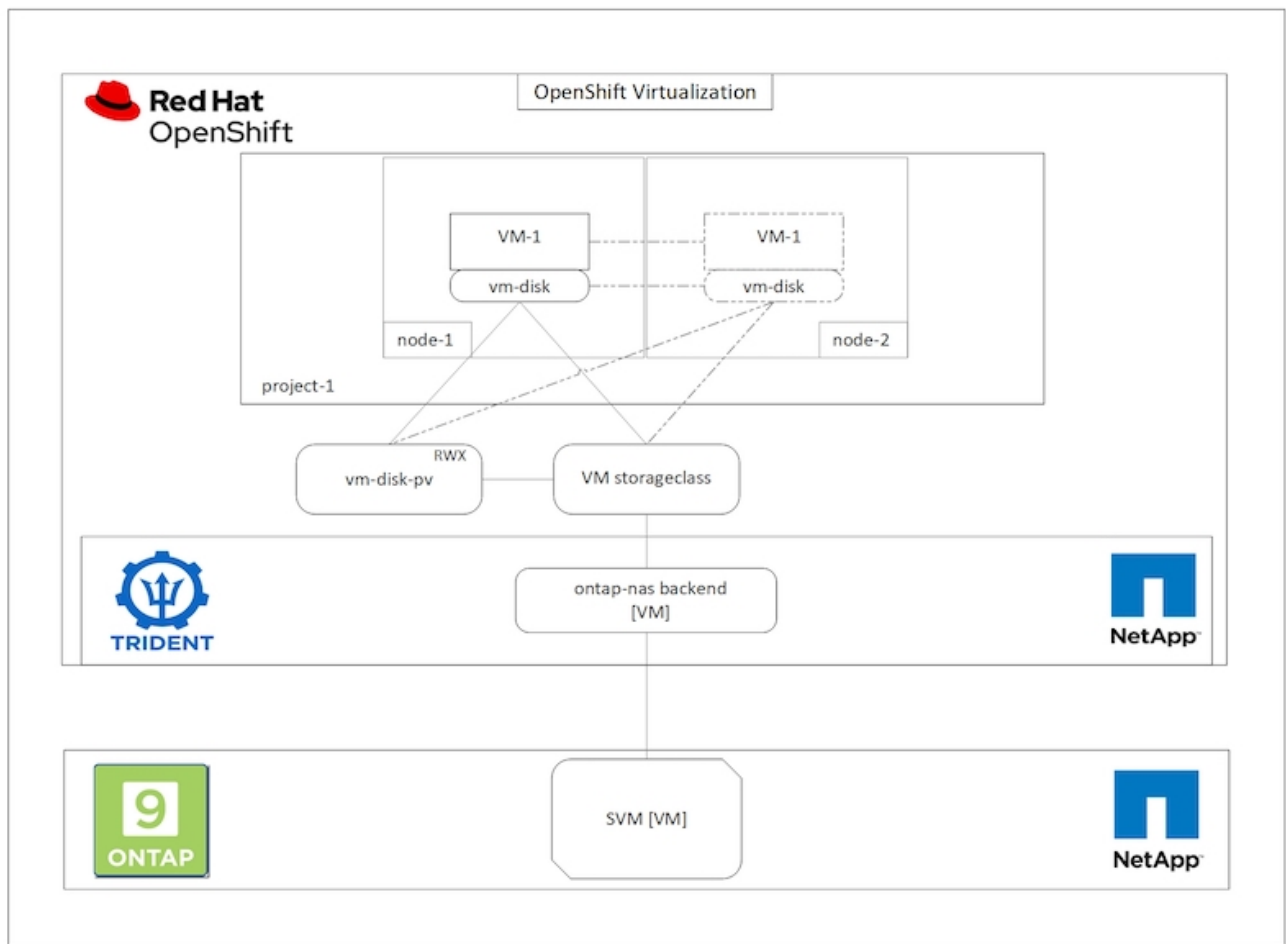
Red Hat OpenShift

OpenShift Virtualization

VM-1

vm-disk

node-1

VM-1

vm-disk

node-2

project-1

RWX

vm-disk-pv

VM storageclass

TRIDENT

ontap-nas backend [VM]

NetApp

9 ONTAP

SVM [VM]

NetApp